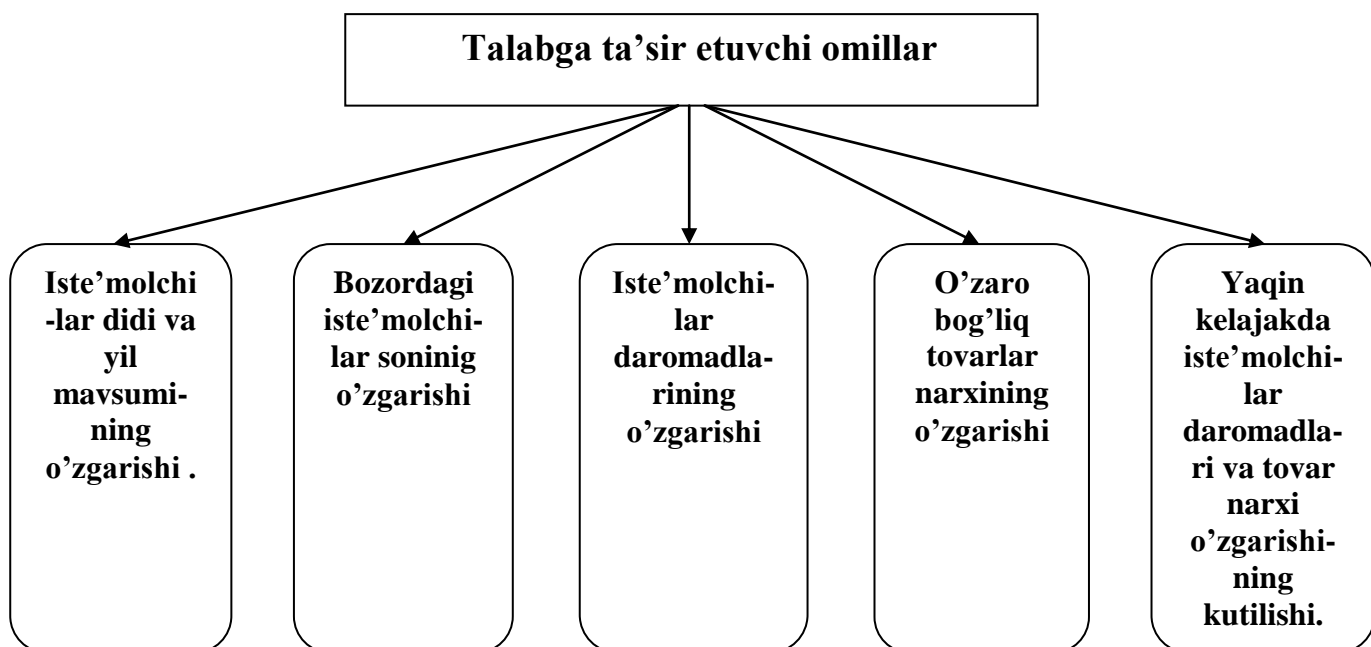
Talabga ta'sir etuvchi omillar

Iste'molchilar didi va yil mavsumining o'zgarishi .

Bozordagi iste'molchilar soninig o'zgarishi

Iste'molchilar daromadlarining o'zgarishi

O'zaro bog'liq tovarlar narxining o'zgarishi

Yaqin kelajakda iste'molchilar daromadlari va tovar narxi o'zgarishining kutilishi.